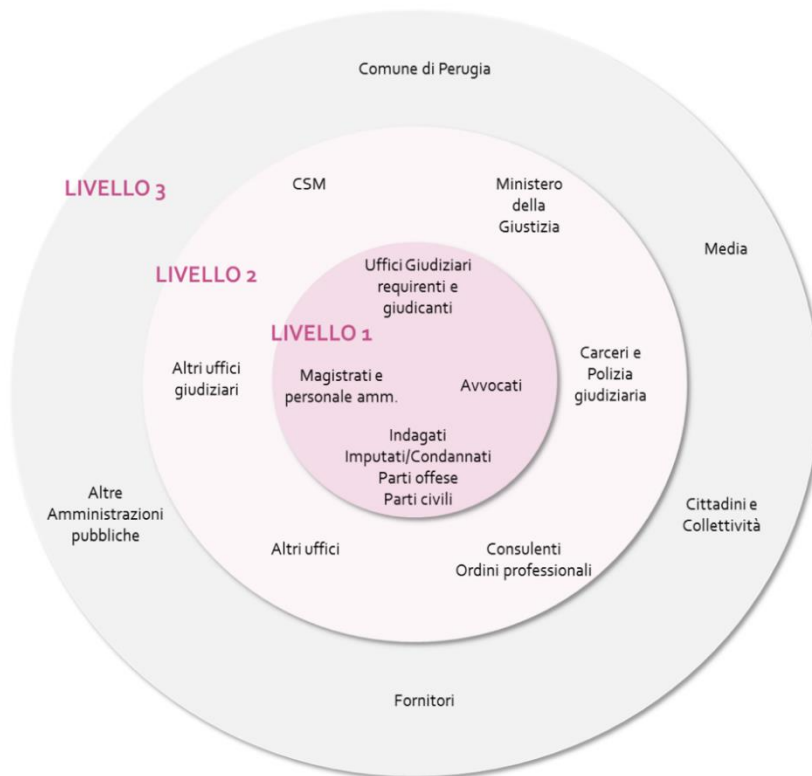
Comune di Perugia

LIVELLO 3

CSM

Ministero della Giustizia

Media

LIVELLO 2

Uffici Giudiziari requirenti e giudicanti

LIVELLO 1

Altri uffici giudiziari

Magistrati e personale amm.

Avvocati

Carceri e Polizia giudiziaria

Indagati
Imputati/Condannati
Parti offese
Parti civili

Altre Amministrazioni pubbliche

Cittadini e Collettività

Altri uffici

Consulenti
Ordini professionali

Fornitori